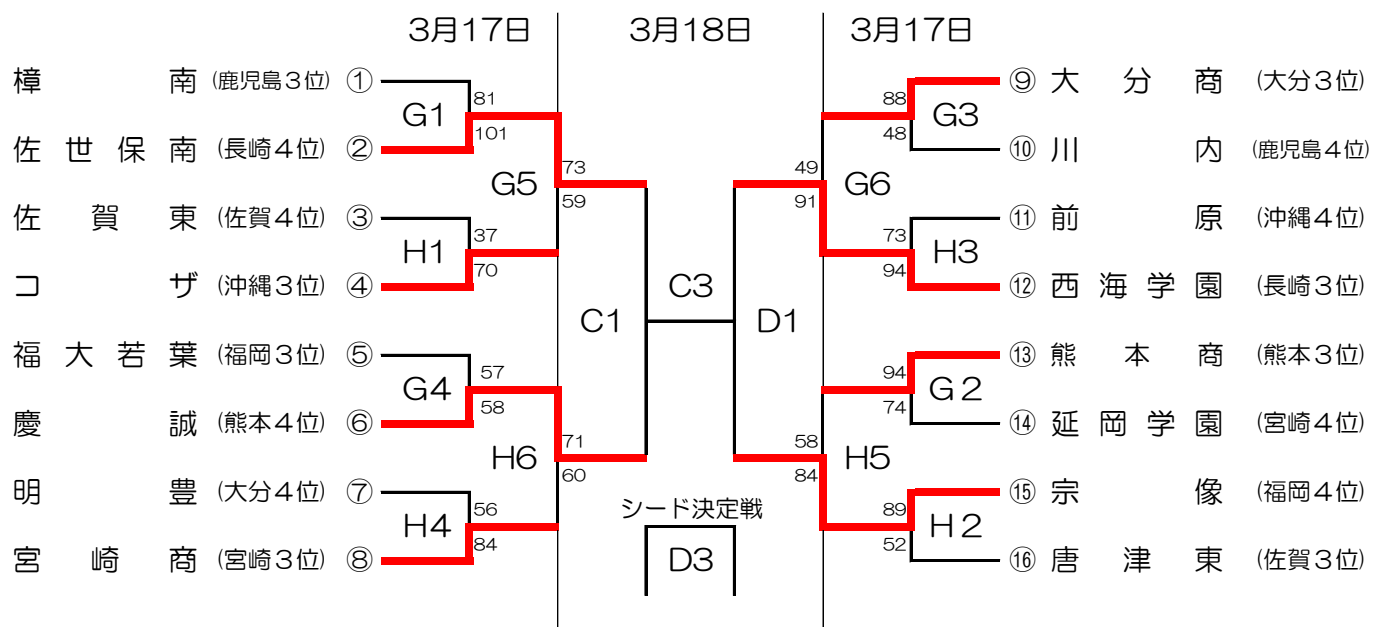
3月17日　3月18日　3月17日

樟南 (鹿児島3位) ①
佐世保南 (長崎4位) ②
佐賀東 (佐賀4位) ③
コザ (沖縄3位) ④
福大若葉 (福岡3位) ⑤
慶誠 (熊本4位) ⑥
明豊 (大分4位) ⑦
宮崎商 (宮崎3位) ⑧

G1 81 101
H1 37 70
G4 57 58
H4 56 84
G5 73 59
H6 71 60
C1
C3
D1
G6 49 91
H5 58 84
G3 88 48
H3 73 94
G2 94 74
H2 89 52

シード決定戦
D3

⑨ 大分商 (大分3位)
⑩ 川内 (鹿児島4位)
⑪ 前原 (沖縄4位)
⑫ 西海学園 (長崎3位)
⑬ 熊本商 (熊本3位)
⑭ 延岡学園 (宮崎4位)
⑮ 宗像 (福岡4位)
⑯ 唐津東 (佐賀3位)